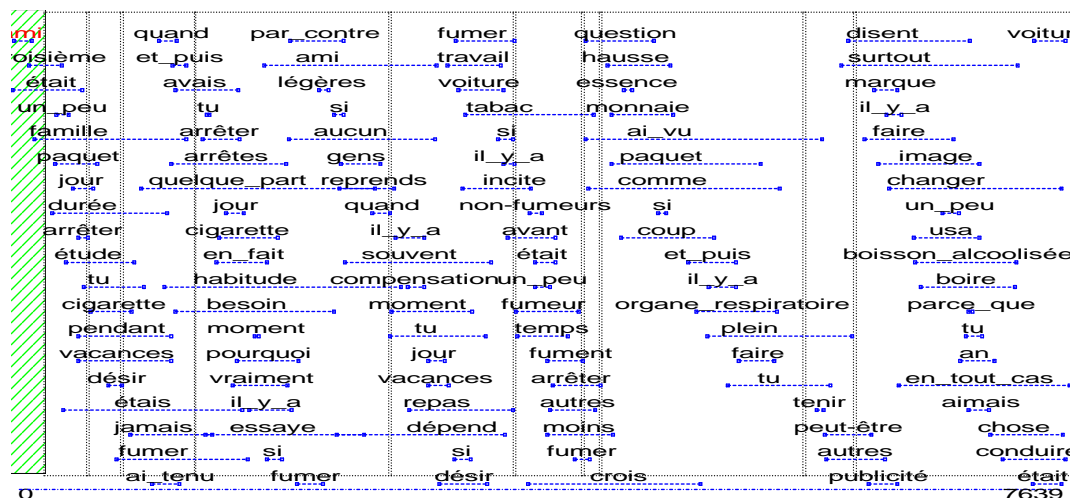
mi quand par_contre fumer question disent voitur
roisième et_puis ami travail hausse surtout
était avais légères voiture essence marque
un_peu tu si tabac monnaie il_y_a
famille arrêter aucun si ai_vu faire
paquet arrêtes gens il_y_a paquet image
jour quelque_part reprends incite comme changer
durée jour quand non-fumeurs si un_peu
arrêter cigarette il_y_a avant coup usa
étude en_fait souvent était et_puis boisson_alcoolisée
tu habitude compensationun_peu il_y_a boire
cigarette besoin moment fumeur organe_respiratoire parce_que
pendant moment tu temps plein tu
vacances pourquoi jour fument faire an
désir vraiment vacances arrêter tu en_tout_cas
étais il_y_a repas autres tenir aimais
jamais essaye dépend moins peut-être chose
fumer si si fumer autres conduire
ai_tenu fumer désir crois publicité était
0 7639